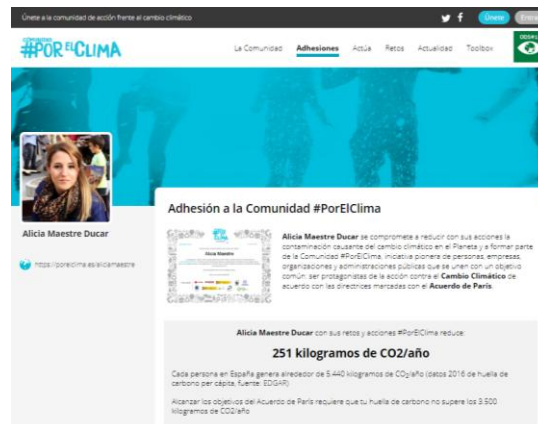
Únete a la comunidad de acción frente al cambio climático

Únete Entrar

#POR EL CLIMA

La Comunidad Adhesiones Actúa Retos Actualidad Toolbox

ODS

Alicia Maestre Ducar

https://porelclima.es/aliciamaestre

Adhesión a la Comunidad #PorElClima

Alicia Maestre

**Alicia Maestre Ducar** se compromete a reducir con sus acciones la contaminación causante del cambio climático en el Planeta y a formar parte de la Comunidad #PorElClima, iniciativa pionera de personas, empresas, organizaciones y administraciones públicas que se unen con un objetivo común: ser protagonistas de la acción contra el **Cambio Climático** de acuerdo con las directrices marcadas con el **Acuerdo de París**.

**Alicia Maestre Ducar** con sus retos y acciones #PorElClima reduce:

**251 kilogramos de CO2/año**

Cada persona en España genera alrededor de 5.440 kilogramos de $CO_2$/año (datos 2016 de huella de carbono per cápita, fuente: EDGAR)

Alcanzar los objetivos del Acuerdo de París requiere que tu huella de carbono no supere los 3.500 kilogramos de CO2/año